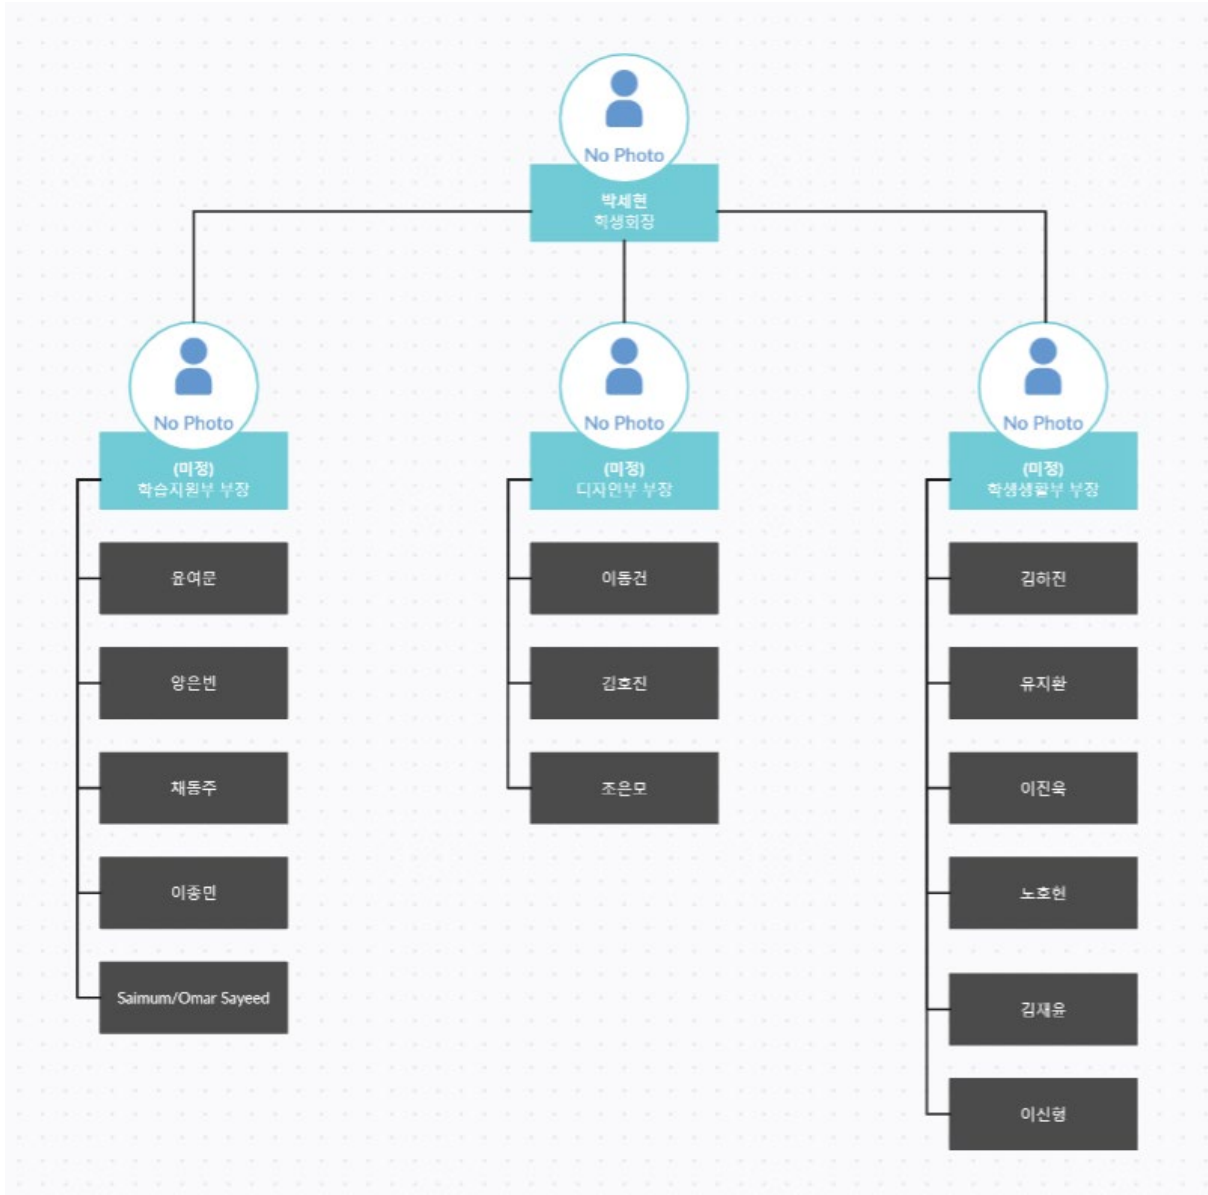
No Photo
박세현
학생회장

No Photo
(미정)
학습지원부 부장

윤여문

양은빈

채동주

이종민

Saimum/Omar Sayeed

No Photo
(미정)
디자인부 부장

이동건

김호진

조은모

No Photo
(미정)
학생생활부 부장

김하진

유지환

이진욱

노호현

김재윤

이신형